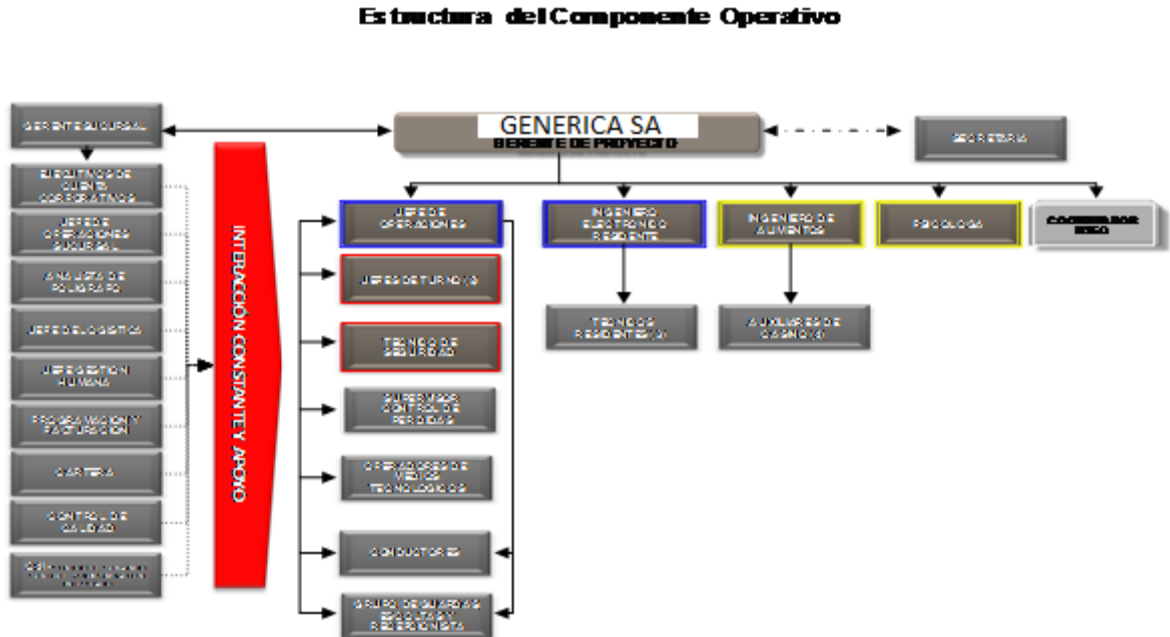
Estructura del Componente Operativo

GERENTE SUCURSAL

EJECUTIVOS DE CUENTA CORPORATIVOS

JEFE DE OPERACIONES SUCURSAL

ANALISTA DE POLIGRAFO

JEFE DE LOGISTICA

JEFE GESTION HUMANA

PROGRAMACION Y FACTURACION

CARTERA

CONTROL DE CALIDAD

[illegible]

INTERACCIÓN CONSTANTE Y APOYO

GENERICA SA
GERENTE DE PROYECTO

SECRETARIA

JEFE DE OPERACIONES

JEFES DE TURNO (3)

TECNICO DE SEGURIDAD

SUPERVISOR CONTROL DE PERDIDAS

OPERADORES DE MEDIOS TECNOLOGICOS

CONDUCTORES

GRUPO DE GUARDAS DE SEGURIDAD RECEPCIONISTA

INGENIERO ELECTRONICO RESIDENTE

TECNICOS RESIDENTES (3)

INGENIERO DE ALIMENTOS

AUXILIARES DE CASINO (3)

PSICOLOGA

COORDINADOR HSEQ